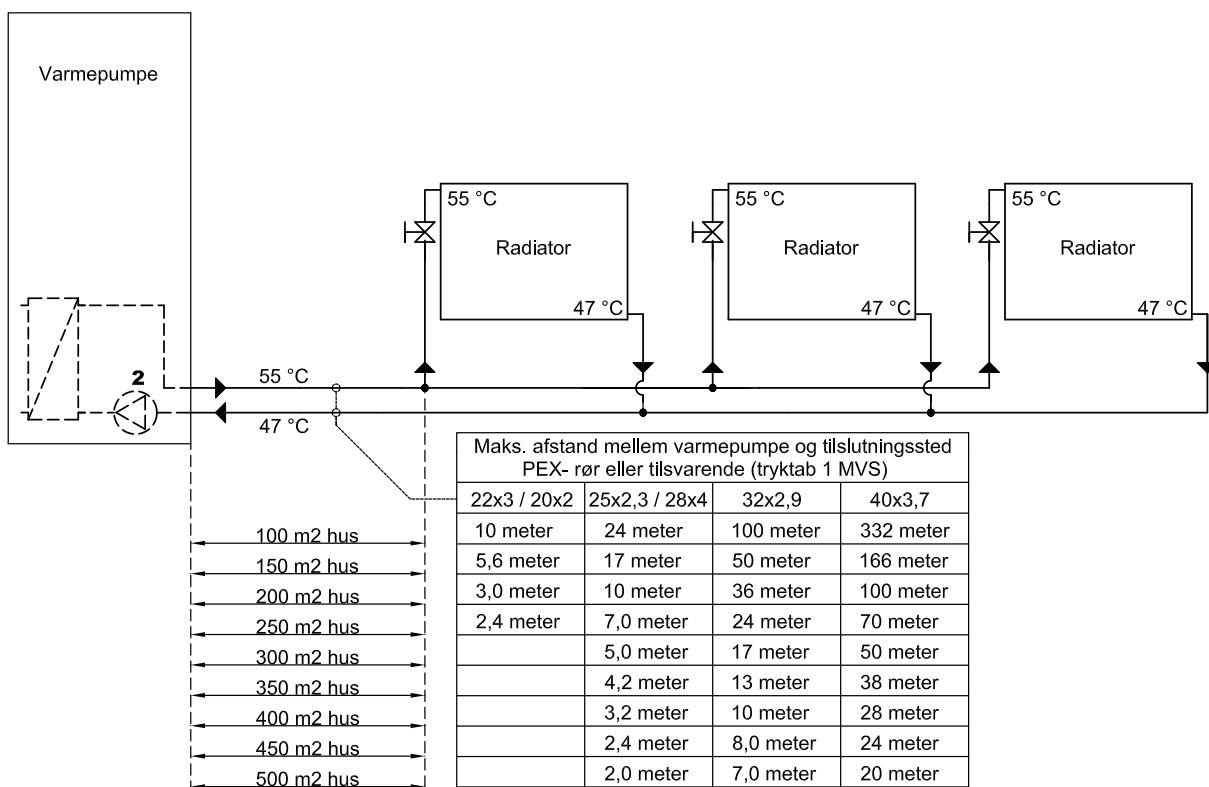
Varmepumpe

2

55 °C

47 °C

55 °C
Radiator
47 °C

55 °C
Radiator
47 °C

55 °C
Radiator
47 °C

100 m2 hus
150 m2 hus
200 m2 hus
250 m2 hus
300 m2 hus
350 m2 hus
400 m2 hus
450 m2 hus
500 m2 hus

| Maks. afstand mellem varmepumpe og tilslutningssted PEX- rør eller tilsvarende (tryktab 1 MVS) | | | |
|---|---|---|---|
| 22x3 / 20x2 | 25x2,3 / 28x4 | 32x2,9 | 40x3,7 |
| 10 meter | 24 meter | 100 meter | 332 meter |
| 5,6 meter | 17 meter | 50 meter | 166 meter |
| 3,0 meter | 10 meter | 36 meter | 100 meter |
| 2,4 meter | 7,0 meter | 24 meter | 70 meter |
| | 5,0 meter | 17 meter | 50 meter |
| | 4,2 meter | 13 meter | 38 meter |
| | 3,2 meter | 10 meter | 28 meter |
| | 2,4 meter | 8,0 meter | 24 meter |
| | 2,0 meter | 7,0 meter | 20 meter |